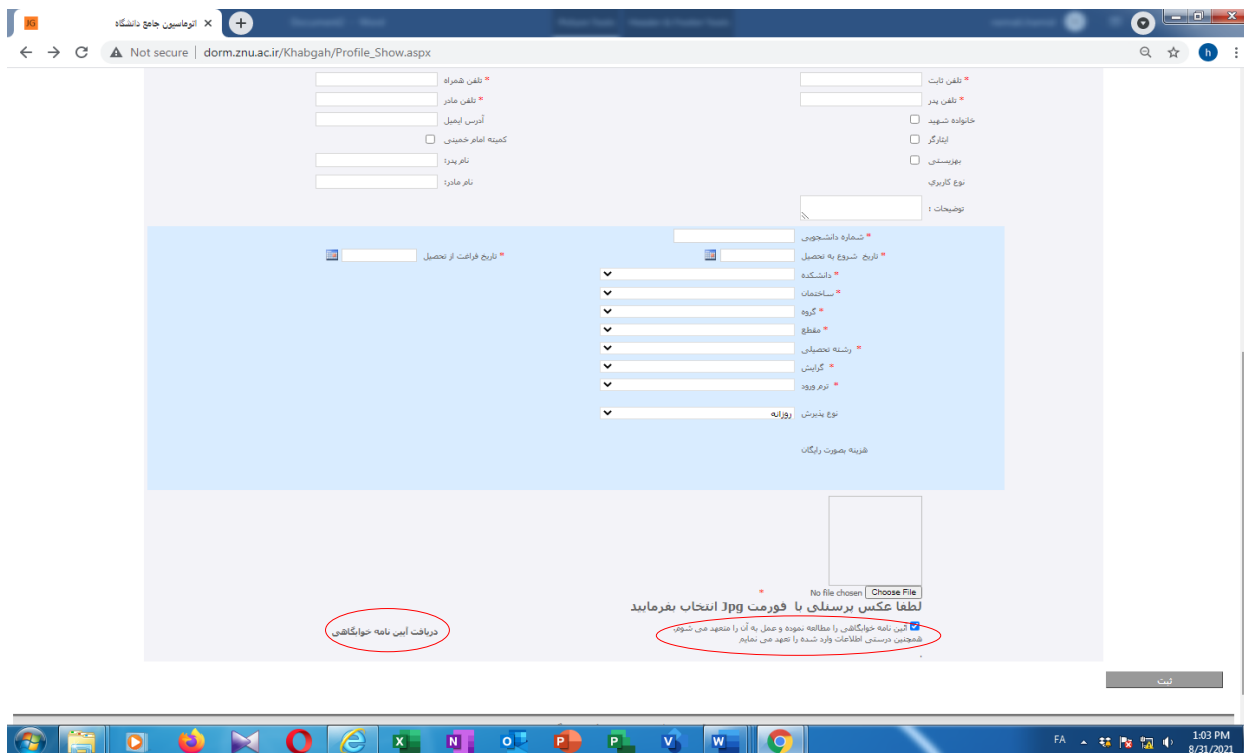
اتوماسیون جامع دانشگاه ×
Not secure | dorm.znu.ac.ir/Khabgah/Profile_Show.aspx

* تلفن ثابت
* تلفن پدر
خانواده شهید
ایثارگر
بهزیستی
نوع کاربری
توضیحات :

* تلفن همراه
* تلفن مادر
آدرس ایمیل
کمیته امام خمینی
نام پدر:
نام مادر:

* شماره دانشجویی
* تاریخ شروع به تحصیل
* دانشکده
* ساختمان
* گروه
* مقطع
* رشته تحصیلی
* گرایش
* ترم ورود
نوع پذیرش روزانه
هزینه بصورت رایگان

* تاریخ فراغت از تحصیل

Choose File No file chosen
*
لطفا عکس پرسنلی با فورمت Jpg انتخاب بفرمایید
آیین نامه خوابگاهی را مطالعه نموده و عمل به آن را متعهد می شوم. همچنین درستی اطلاعات وارد شده را تعهد می نمایم

دریافت آیین نامه خوابگاهی

ثبت

FA 1:03 PM 8/31/2021